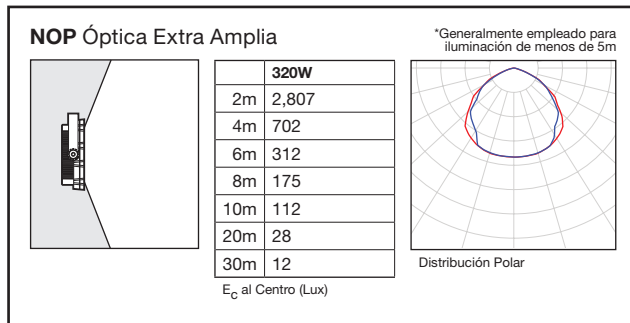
**NOP** Óptica Extra Amplia

*Generalmente empleado para iluminación de menos de 5m

| | **320W** |
|---|---|
| 2m | 2,807 |
| 4m | 702 |
| 6m | 312 |
| 8m | 175 |
| 10m | 112 |
| 20m | 28 |
| 30m | 12 |

$E_C$ al Centro (Lux)

Distribución Polar